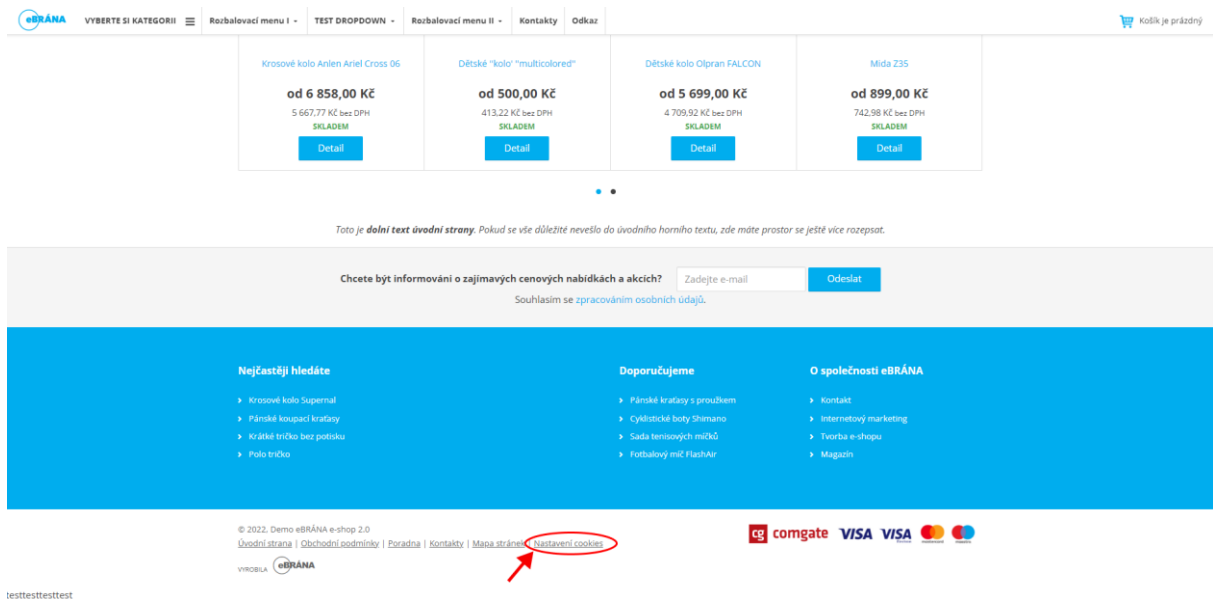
eBRÁNA VYBERTE SI KATEGORII Rozbalovací menu I TEST DROPDOWN Rozbalovací menu II Kontakty Odkaz Košík je prázdný

Krosové kolo Anlen Ariel Cross 06
od 6 858,00 Kč
5 667,77 Kč bez DPH
SKLADEM
Detail

Dětské "kolo" "multicolored"
od 500,00 Kč
413,22 Kč bez DPH
SKLADEM
Detail

Dětské kolo Olpran FALCON
od 5 699,00 Kč
4 709,92 Kč bez DPH
SKLADEM
Detail

Mida Z35
od 899,00 Kč
742,98 Kč bez DPH
SKLADEM
Detail

Toto je **dolní text úvodní strany**. Pokud se vše důležité nevešlo do úvodního horního textu, zde máte prostor se ještě více rozepsat.

Chcete být informováni o zajímavých cenových nabídkách a akcích? Zadejte e-mail Odeslat
Souhlasím se zpracováním osobních údajů.

Nejčastěji hledáte
Krosové kolo Supernal
Pánské koupací kraťasy
Krátké tričko bez potisku
Polo tričko

Doporučujeme
Pánské kraťasy s proužkem
Cyklistické boty Shimano
Sada tenisových míčků
Fotbalový míč FlashAir

O společnosti eBRÁNA
Kontakt
Internetový marketing
Tvorba e-shopu
Magazín

© 2022. Demo eBRÁNA e-shop 2.0
Úvodní strana | Obchodní podmínky | Poradna | Kontakty | Mapa stránek | Nastavení cookies
VYROBILA eBRÁNA

cg comgate VISA VISA

testtesttesttest